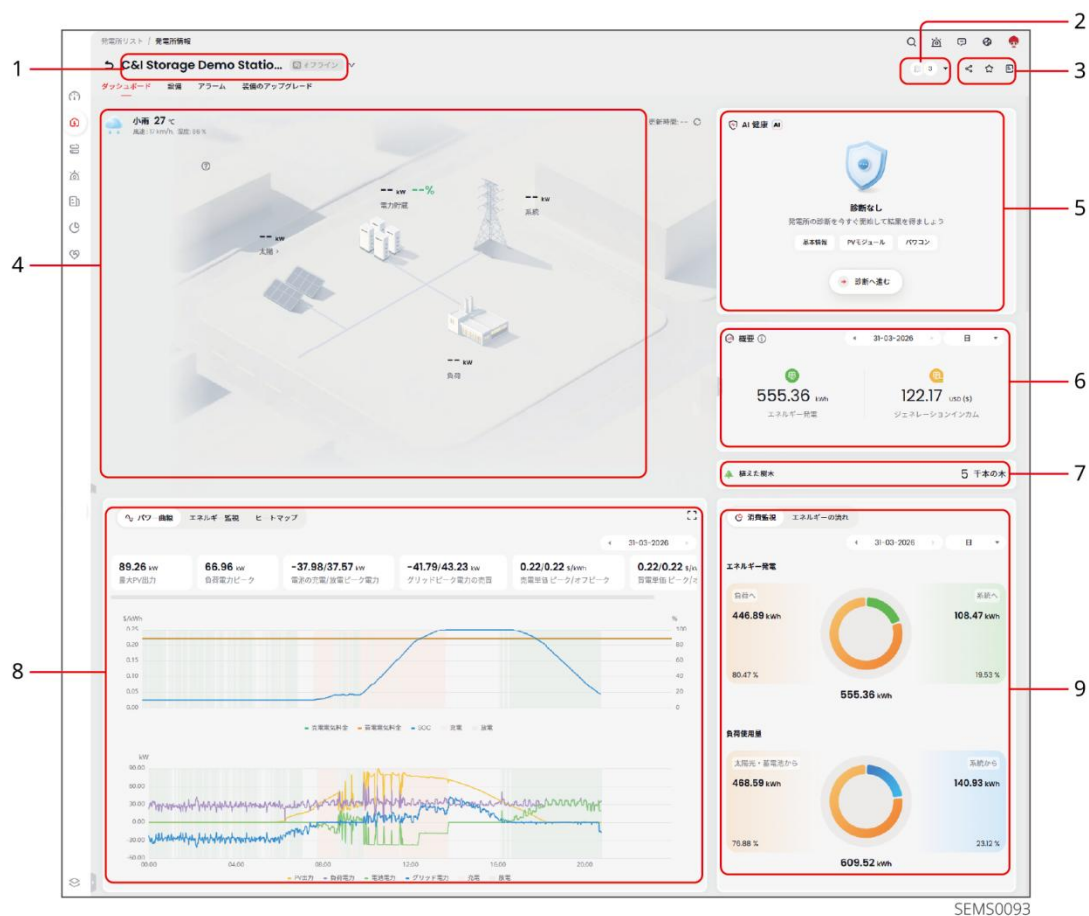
1
2
3
4
5
6
7
8
9

発電所リスト / 発電所情報

C&I Storage Demo Statio... オフライン

ダッシュボード 設備 アラーム 設備のアップグレード

小雨 27 ℃
風速: 17 km/h 湿度: 98 %

更新時間: --

-- kW --%
電力貯蔵

-- kW
系統

-- kW
太陽 >

-- kW
負荷

AI 健康 AI

診断なし
発電所の診断を今すぐ開始して結果を得ましょう

基本情報 PVモジュール パワコン

診断へ進む

概要 ⓘ
31-03-2026 日

555.36 kWh
エネルギー発電

122.17 USD ($)
ジェネレーションインカム

植えた樹木 5 千本の木

パワ 曲線 エネルギ 監視 ヒ トマップ

31-03-2026

89.26 kW
最大PV出力

66.96 kW
負荷電力ピーク

-37.98/37.57 kW
電池の充電/放電ピーク電力

-41.79/43.23 kW
グリッドピーク電力の売買

0.22/0.22 $/kWh
売電単価 ピーク/オフピーク

0.22/0.22 $/k
買電単価 ピーク/オ

$/kWh
0.25
0.20
0.15
0.10
0.05
0.00

%
100
80
60
40
20
0

充電電気料金 蓄電電気料金 SOC 充電 放電

kW
90.00
60.00
30.00
0.00
-30.00
-60.00
00:00 04:00 08:00 12:00 16:00 20:00

PV出力 負荷電力 電池電力 グリッド電力 充電 放電

消費監視 エネルギーの流れ

31-03-2026 日

エネルギー発電

負荷へ
446.89 kWh
80.47 %

系統へ
108.47 kWh
19.53 %

555.36 kWh

負荷使用量

太陽光・蓄電池から
468.59 kWh
76.88 %

系統から
140.93 kWh
23.12 %

609.52 kWh

SEMS0093